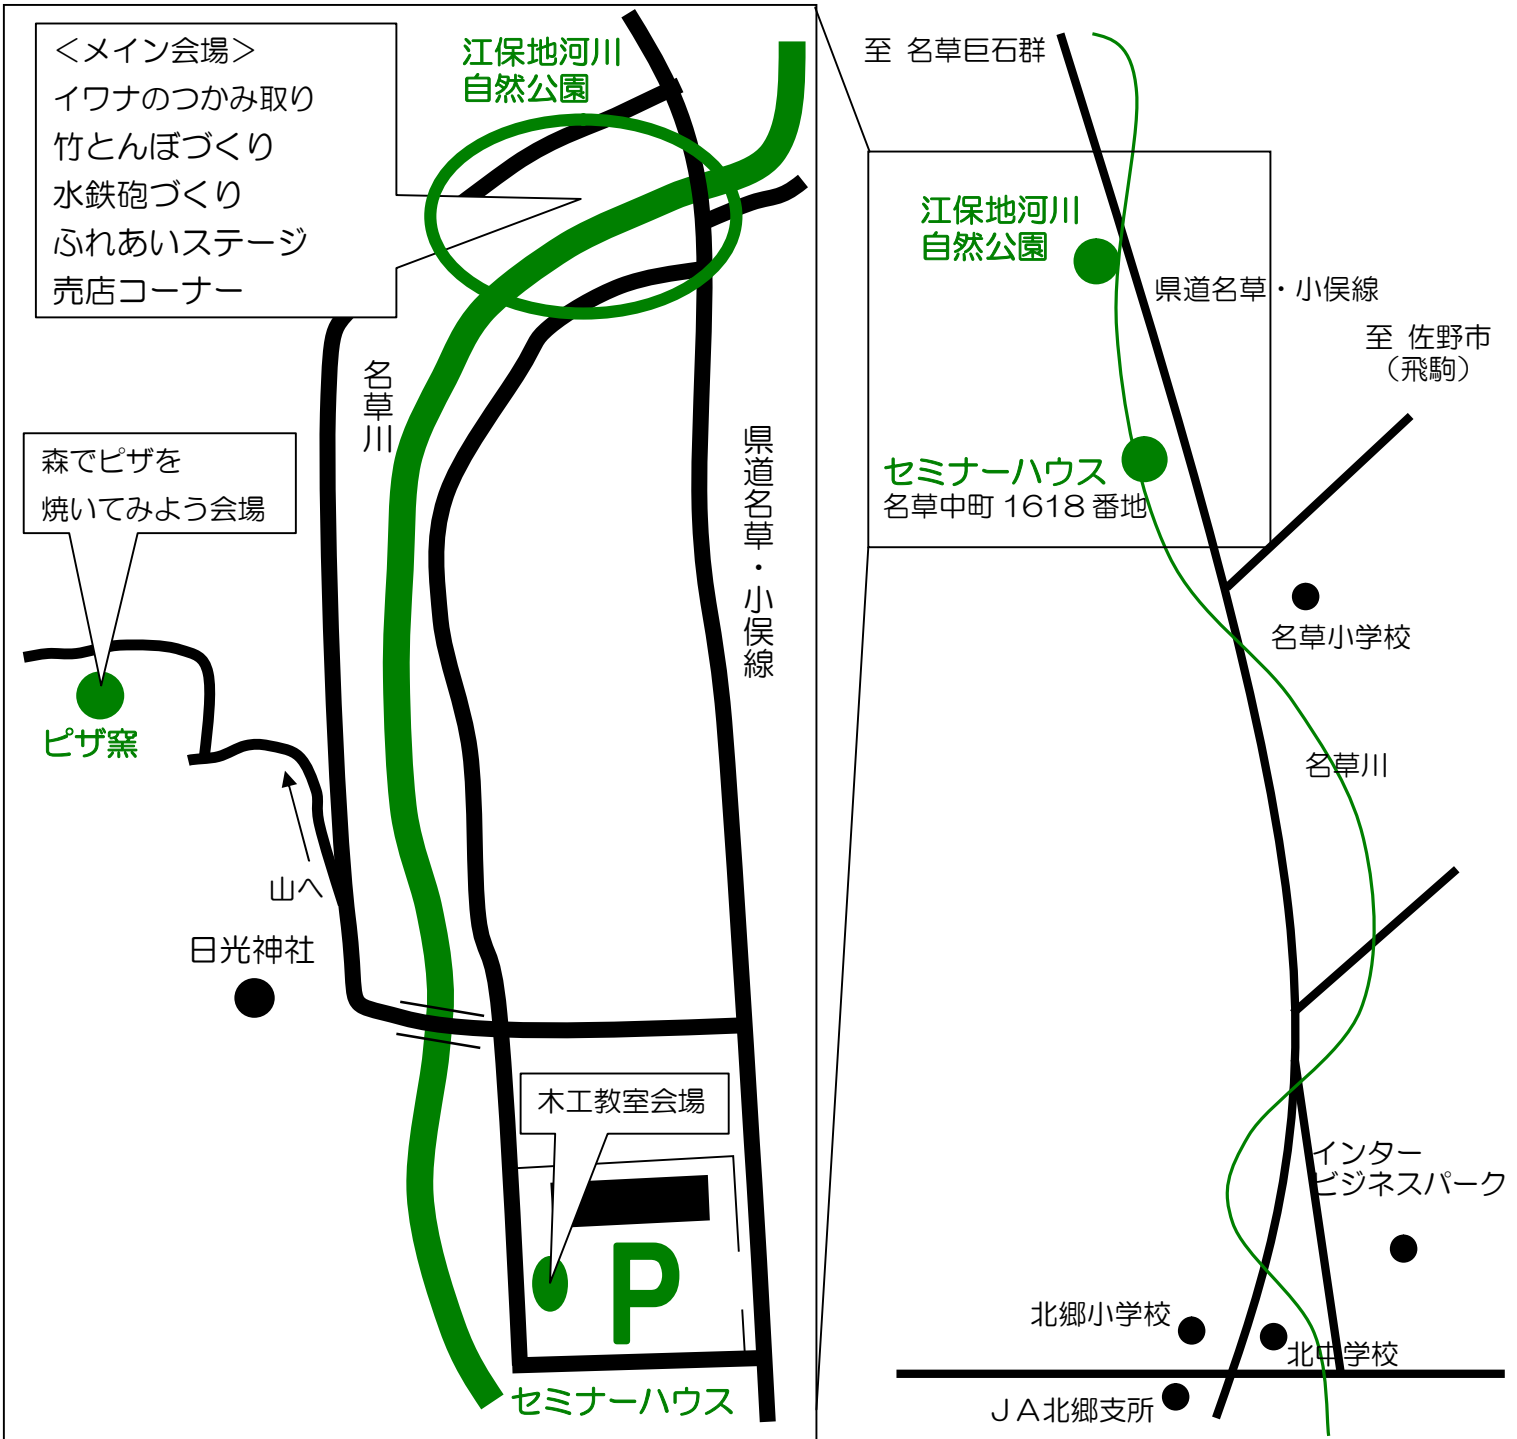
<メイン会場>
イワナのつかみ取り
竹とんぼづくり
水鉄砲づくり
ふれあいステージ
売店コーナー

江保地河川
自然公園

名草川

県道名草・小保線

森でピザを
焼いてみよう会場

ピザ窯

山へ

日光神社

木工教室会場

P

セミナーハウス

至 名草巨石群

江保地河川
自然公園

県道名草・小保線

至 佐野市
(飛駒)

セミナーハウス
名草中町 1618 番地

名草小学校

名草川

インター
ビジネスパーク

北郷小学校

北中学校

JA北郷支所